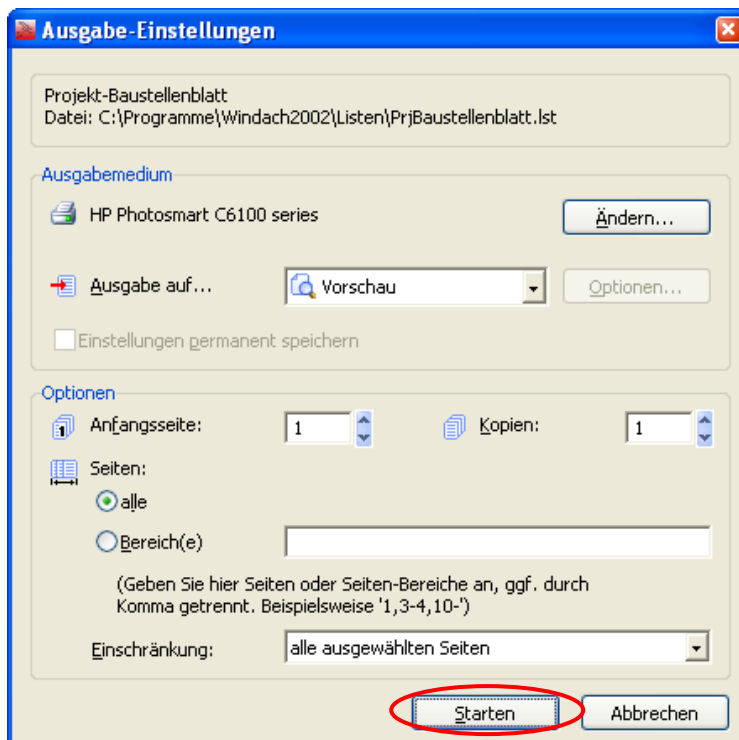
Ausgabe-Einstellungen

Projekt-Baustellenblatt
Datei: C:\Programme\Windach2002\Listen\PrjBaustellenblatt.lst

Ausgabemedium

HP Photosmart C6100 series

Ändern...

Ausgabe auf...

Vorschau

Optionen...

Einstellungen permanent speichern

Optionen

Anfangsseite: 1

Kopien: 1

Seiten:

alle

Bereich(e)

(Geben Sie hier Seiten oder Seiten-Bereiche an, ggf. durch Komma getrennt. Beispielsweise '1,3-4,10-')

Einschränkung: alle ausgewählten Seiten

Starten

Abbrechen